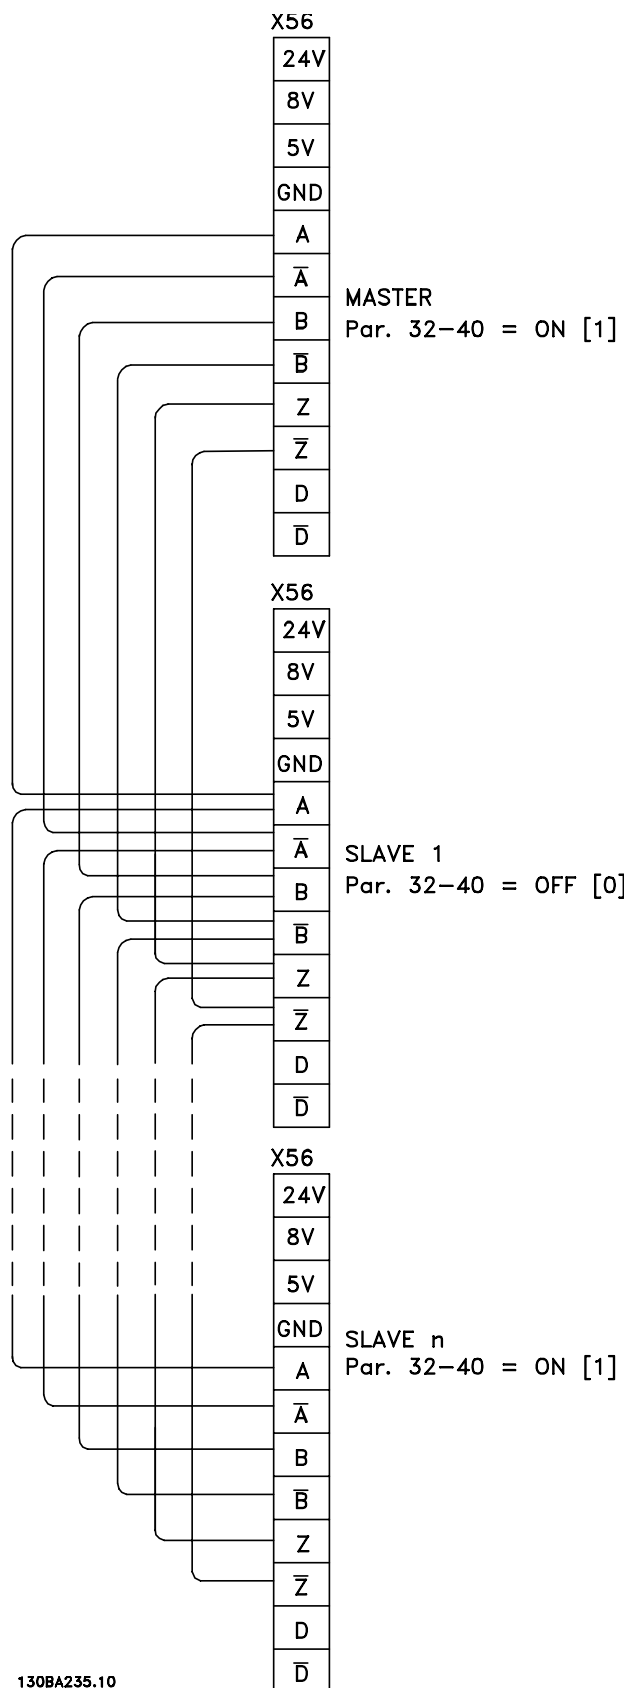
X56

24V
8V
5V
GND
A
$\overline{A}$
B
$\overline{B}$
Z
$\overline{Z}$
D
$\overline{D}$

MASTER
Par. 32−40 = ON [1]

X56

24V
8V
5V
GND
A
$\overline{A}$
B
$\overline{B}$
Z
$\overline{Z}$
D
$\overline{D}$

SLAVE 1
Par. 32−40 = OFF [0]

X56

24V
8V
5V
GND
A
$\overline{A}$
B
$\overline{B}$
Z
$\overline{Z}$
D
$\overline{D}$

SLAVE n
Par. 32−40 = ON [1]

130BA235.10